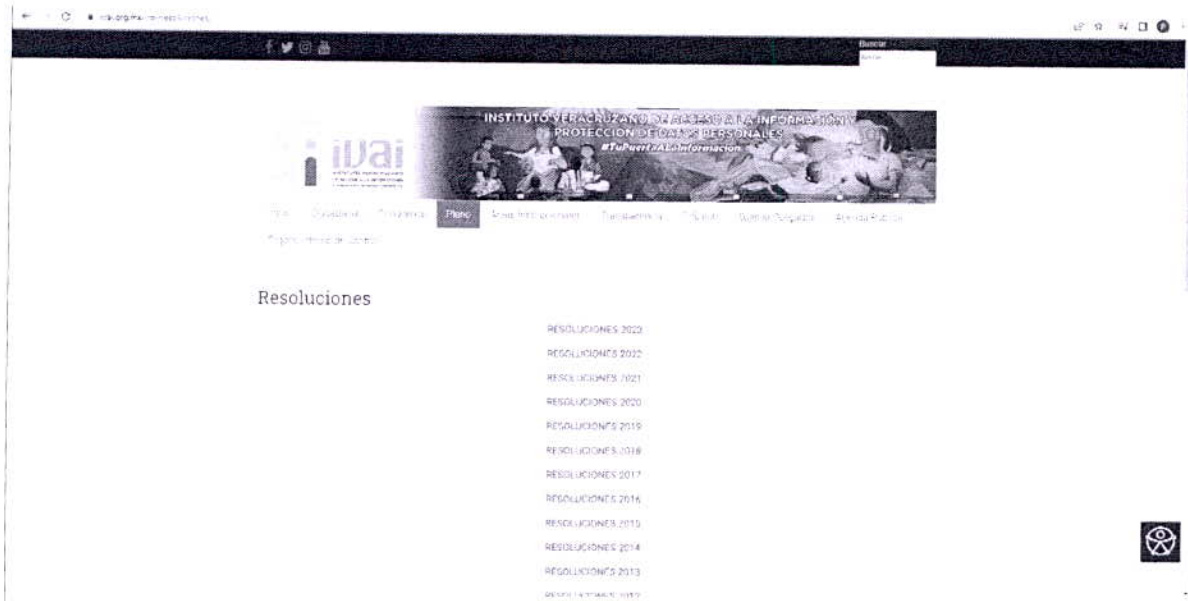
ivai.org.mx/resoluciones

Buscar

INSTITUTO VERACRUZANO DE ACCESO A LA INFORMACIÓN Y PROTECCIÓN DE DATOS PERSONALES
#TuPuertaALaInformación

ivai

Inicio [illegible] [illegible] Pleno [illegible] Transparencia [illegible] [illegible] Agenda Pública
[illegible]

Resoluciones

RESOLUCIONES 2023
RESOLUCIONES 2022
RESOLUCIONES 2021
RESOLUCIONES 2020
RESOLUCIONES 2019
RESOLUCIONES 2018
RESOLUCIONES 2017
RESOLUCIONES 2016
RESOLUCIONES 2015
RESOLUCIONES 2014
RESOLUCIONES 2013
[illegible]